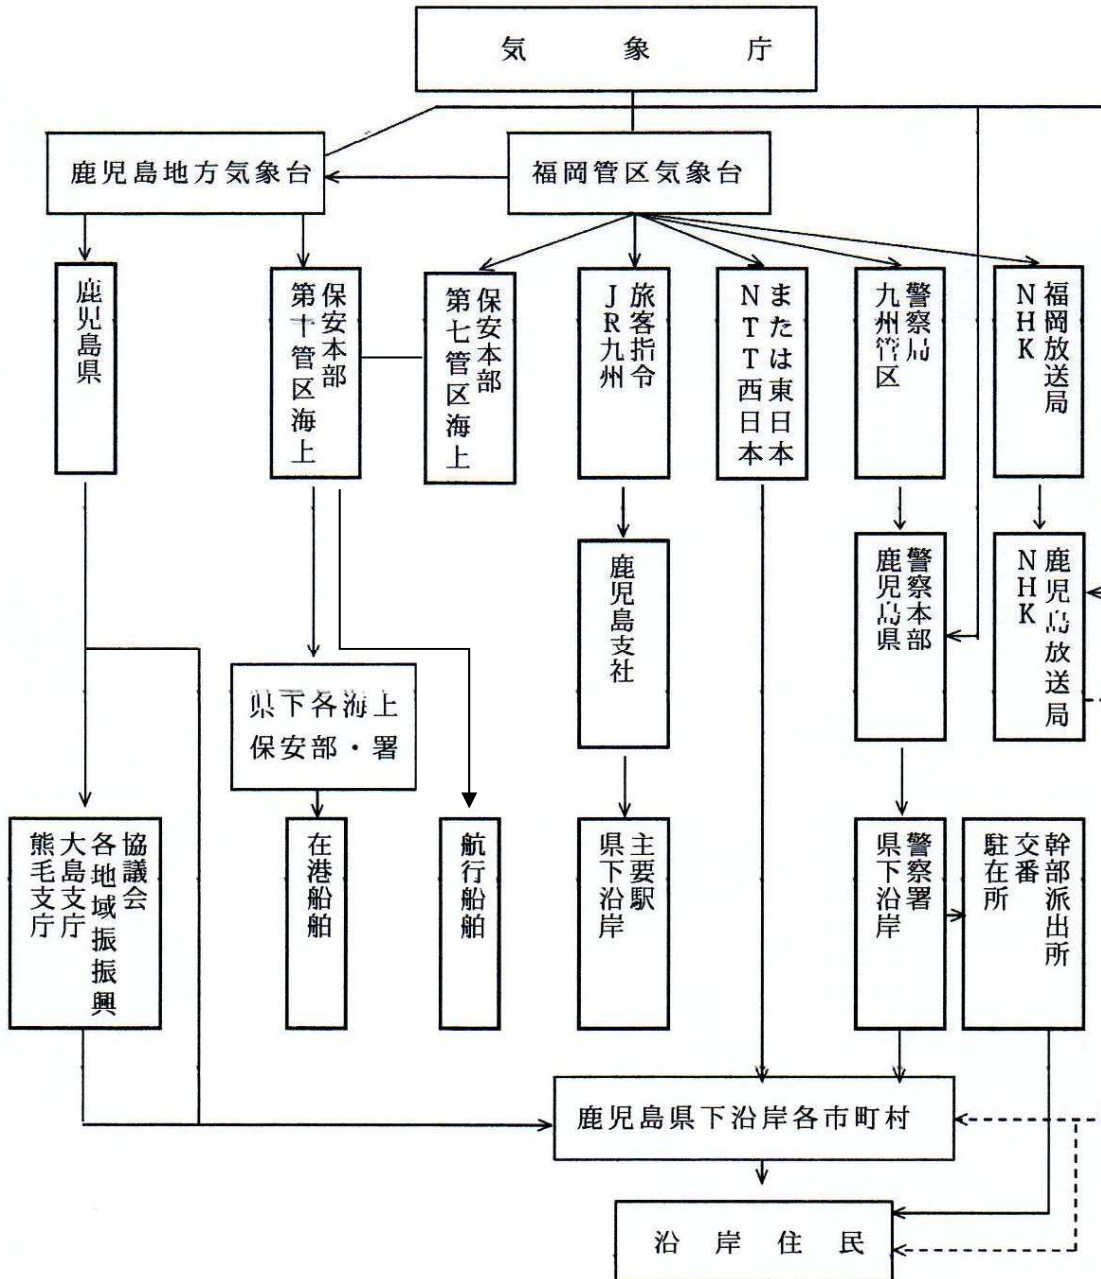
気　象　庁

鹿児島地方気象台

福岡管区気象台

鹿児島県

第十管区海上保安本部

第七管区海上保安本部

JR九州旅客指令

NTT西日本またはNTT東日本

九州管区警察局

NHK福岡放送局

鹿児島支社

鹿児島県警察本部

NHK鹿児島放送局

県下各海上保安部・署

各地域振興協議会
大島支庁
熊毛支庁

在港船舶

航行船舶

県下沿岸主要駅

県下沿岸警察署

交番
駐在所
幹部派出所

鹿児島県下沿岸各市町村

沿　岸　住　民